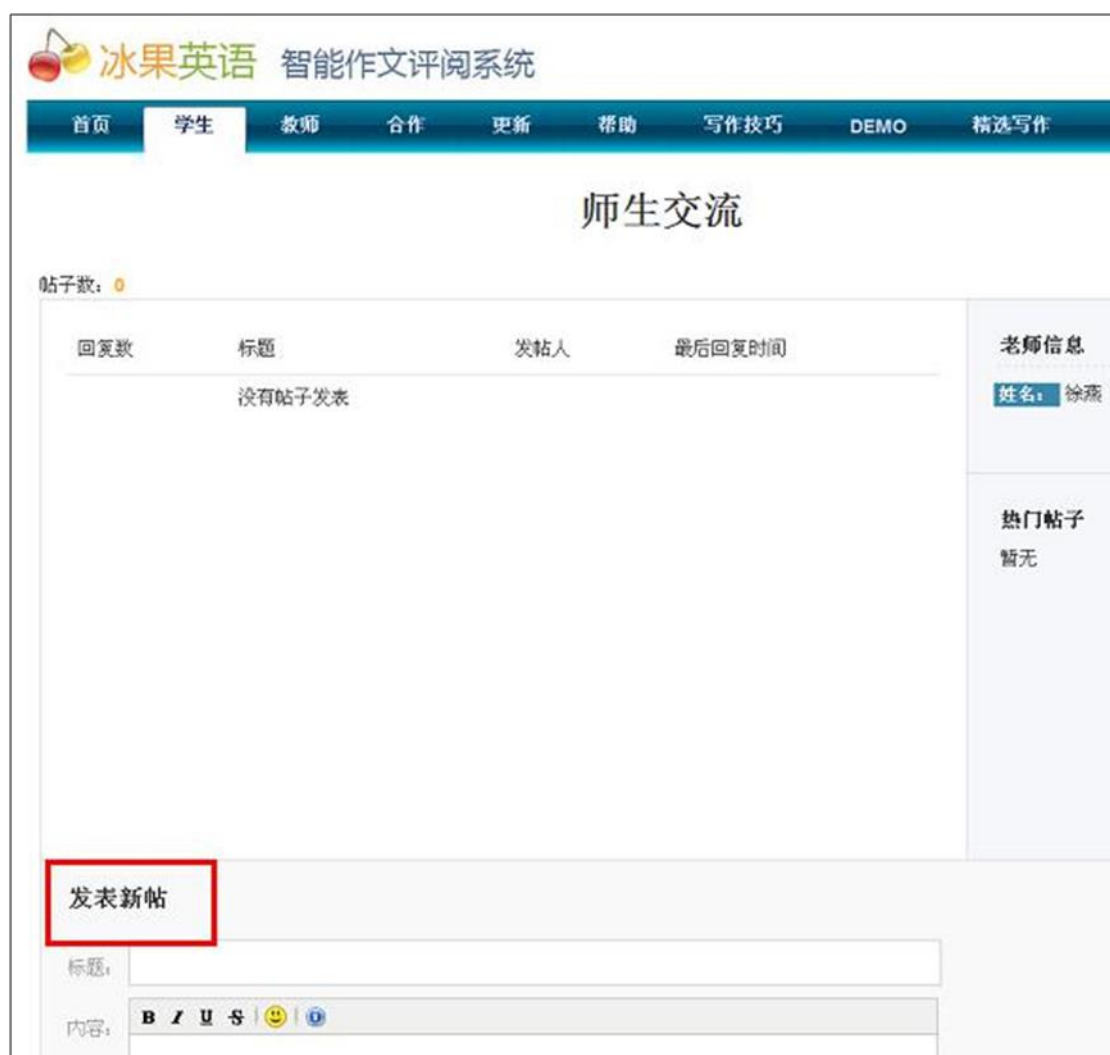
冰果英语 智能作文评阅系统

首页 学生 教师 合作 更新 帮助 写作技巧 DEMO 精选写作

师生交流

帖子数：0

| 回复数 | 标题 | 发帖人 | 最后回复时间 |
|---|---|---|---|
| | 没有帖子发表 | | |

老师信息

姓名： 徐燕

热门帖子

暂无

发表新帖

标题：

内容： B I U S